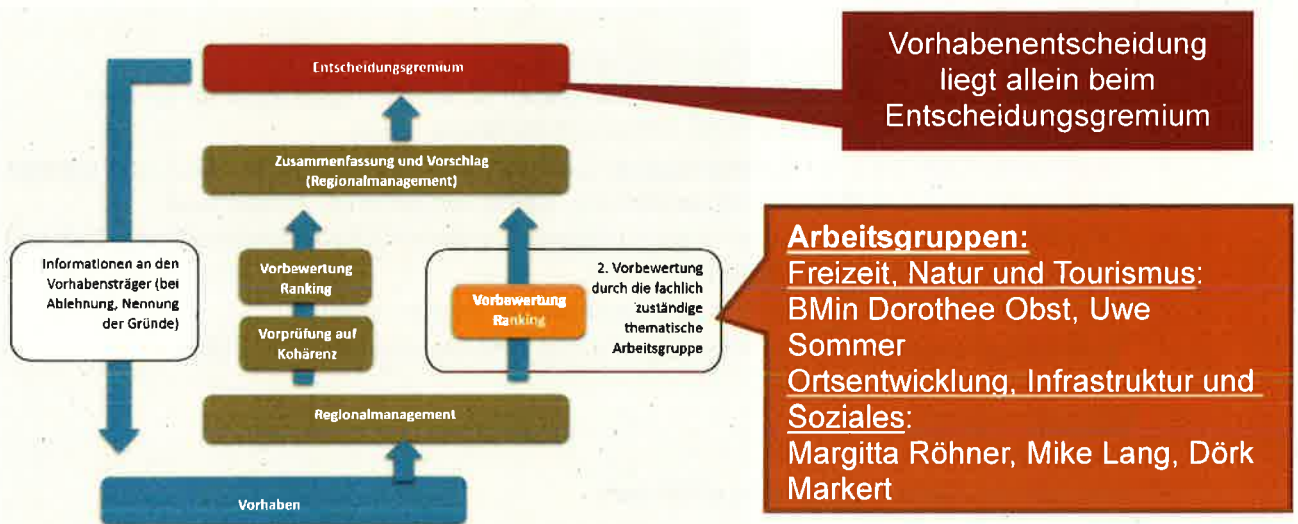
Entscheidungsgremium

Vorhabenentscheidung liegt allein beim Entscheidungsgremium

Zusammenfassung und Vorschlag (Regionalmanagement)

Informationen an den Vorhabensträger (bei Ablehnung, Nennung der Gründe)

Vorbewertung Ranking

Vorprüfung auf Kohärenz

Vorbewertung Ranking

2. Vorbewertung durch die fachlich zuständige thematische Arbeitsgruppe

Arbeitsgruppen:
Freizeit, Natur und Tourismus:
BMin Dorothee Obst, Uwe Sommer
Ortsentwicklung, Infrastruktur und Soziales:
Margitta Röhner, Mike Lang, Dörk Markert

Regionalmanagement

Vorhaben